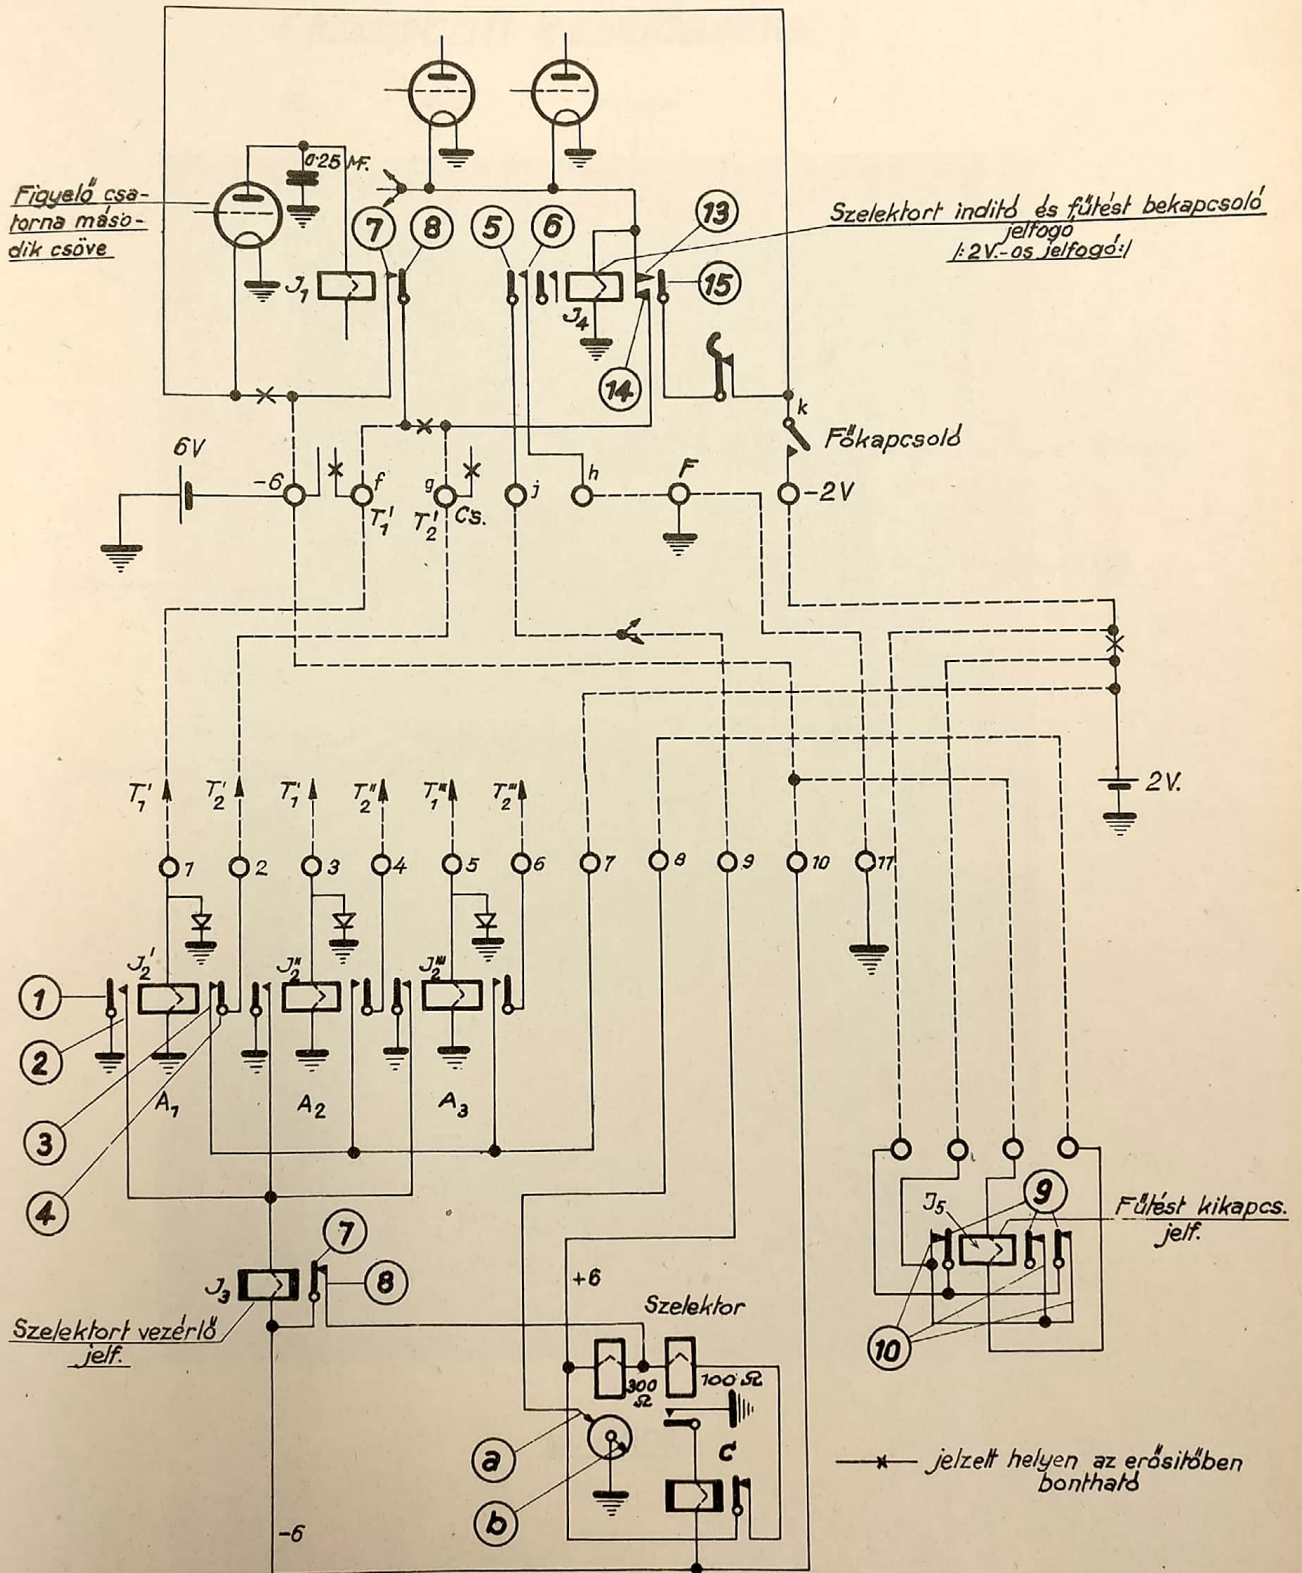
Figyelő csatorna második csöve

0·25 MF.

7 8 5 6 13

Szelektort indító és fűtést bekapcsoló jelfogó /:2V.-os jelfogó:/

$J_1$

$J_4$

15

14

k

Főkapcsoló

6V

-6

f

g

j

h

F

-2V

$T_1'$ $T_2'$ Cs.

2V.

$T_1'$ $T_2'$ $T_1''$ $T_2''$ $T_1'''$ $T_2'''$

1 2 3 4 5 6 7 8 9 10 11

$J_2'$ $J_2''$ $J_2'''$

1

2

3

4

$A_1$ $A_2$ $A_3$

$J_5$

9

Fűtést kikapcs. jelf.

10

7

$J_3$

8

Szelektort vezérlő jelf.

+6

Szelektor

300 Ω

100 Ω

a

b

c

-6

jelzett helyen az erősítőben bontható